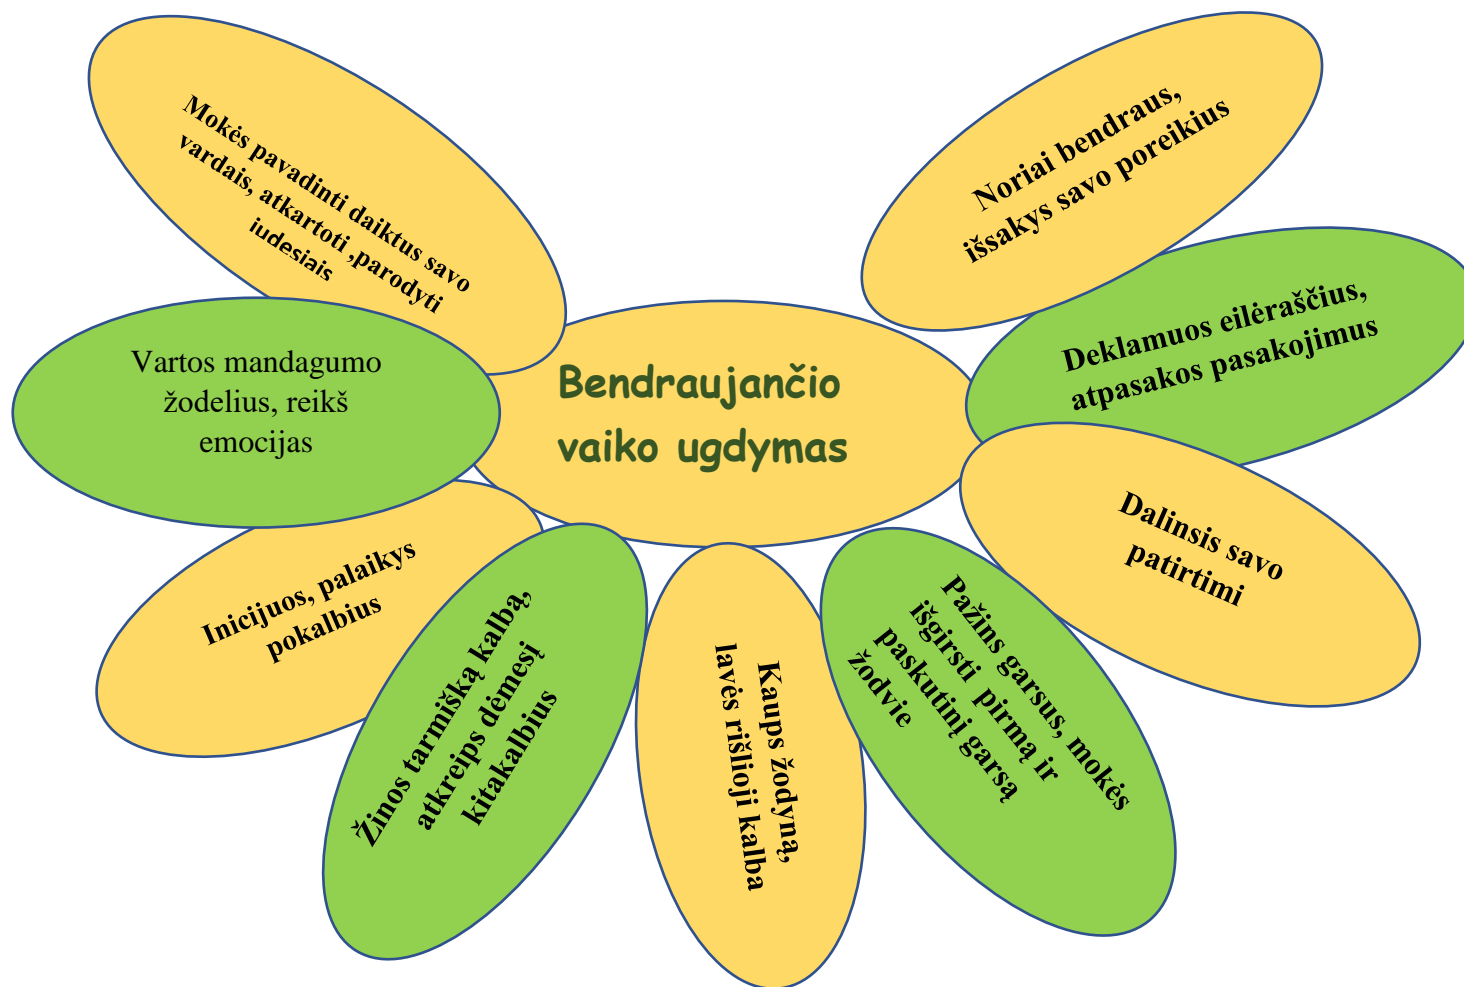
Bendraujančio vaiko ugdymas

Mokės pavadinti daiktus savo vardais, atkartoti ,parodyti iudesiais

Noriai bendraus, išsakys savo poreikius

Deklamuos eilėraščius, atpasakos pasakojimus

Vartos mandagumo žodelius, reikš emocijas

Dalinsis savo patirtimi

Inicijuos, palaikys pokalbius

Žinos tarmišką kalbą, atkreips dėmesį kitakalbius

Kaups žodyną, lavės rišlioji kalba

Pažins garsus, mokės išgirsti pirmą ir paskutinį garsą žodvie